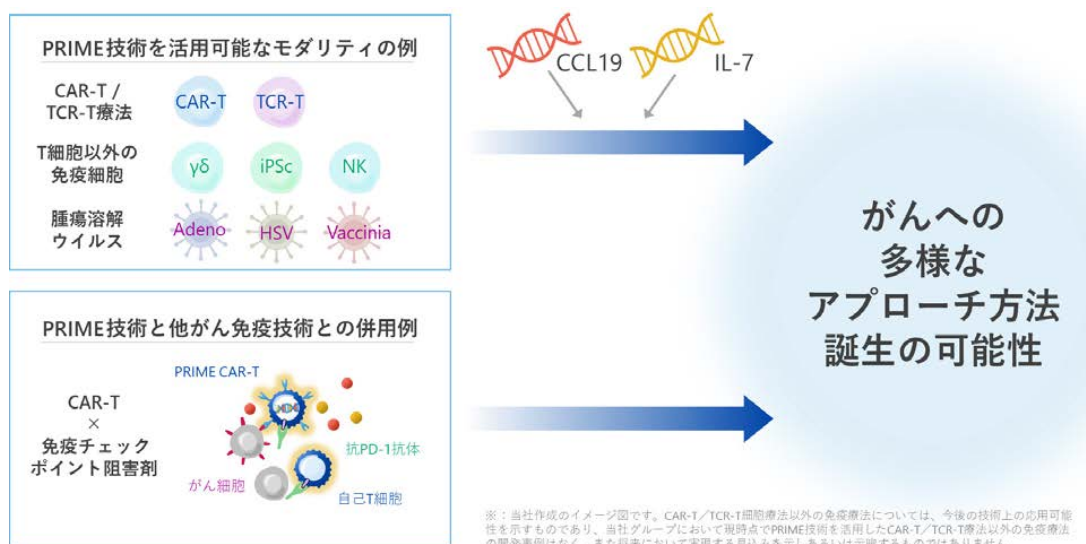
PRIME技術を活用可能なモダリティの例

CAR-T / TCR-T療法
CAR-T
TCR-T

T細胞以外の免疫細胞
γδ
iPSc
NK

腫瘍溶解ウイルス
Adeno
HSV
Vaccinia

PRIME技術と他がん免疫技術との併用例

PRIME CAR-T

CAR-T × 免疫チェックポイント阻害剤

抗PD-1抗体
がん細胞
自己T細胞

CCL19
IL-7

がんへの
多様な
アプローチ方法
誕生の可能性

※：当社作成のイメージ図です。CAR-T／TCR-T細胞療法以外の免疫療法については、今後の技術上の応用可能性を示すものであり、当社グループにおいて現時点でPRIME技術を活用したCAR-T／TCR-T療法以外の免疫療法の開発事例はなく、また将来において実現する見込みを示しあるいは示唆するものではありません。